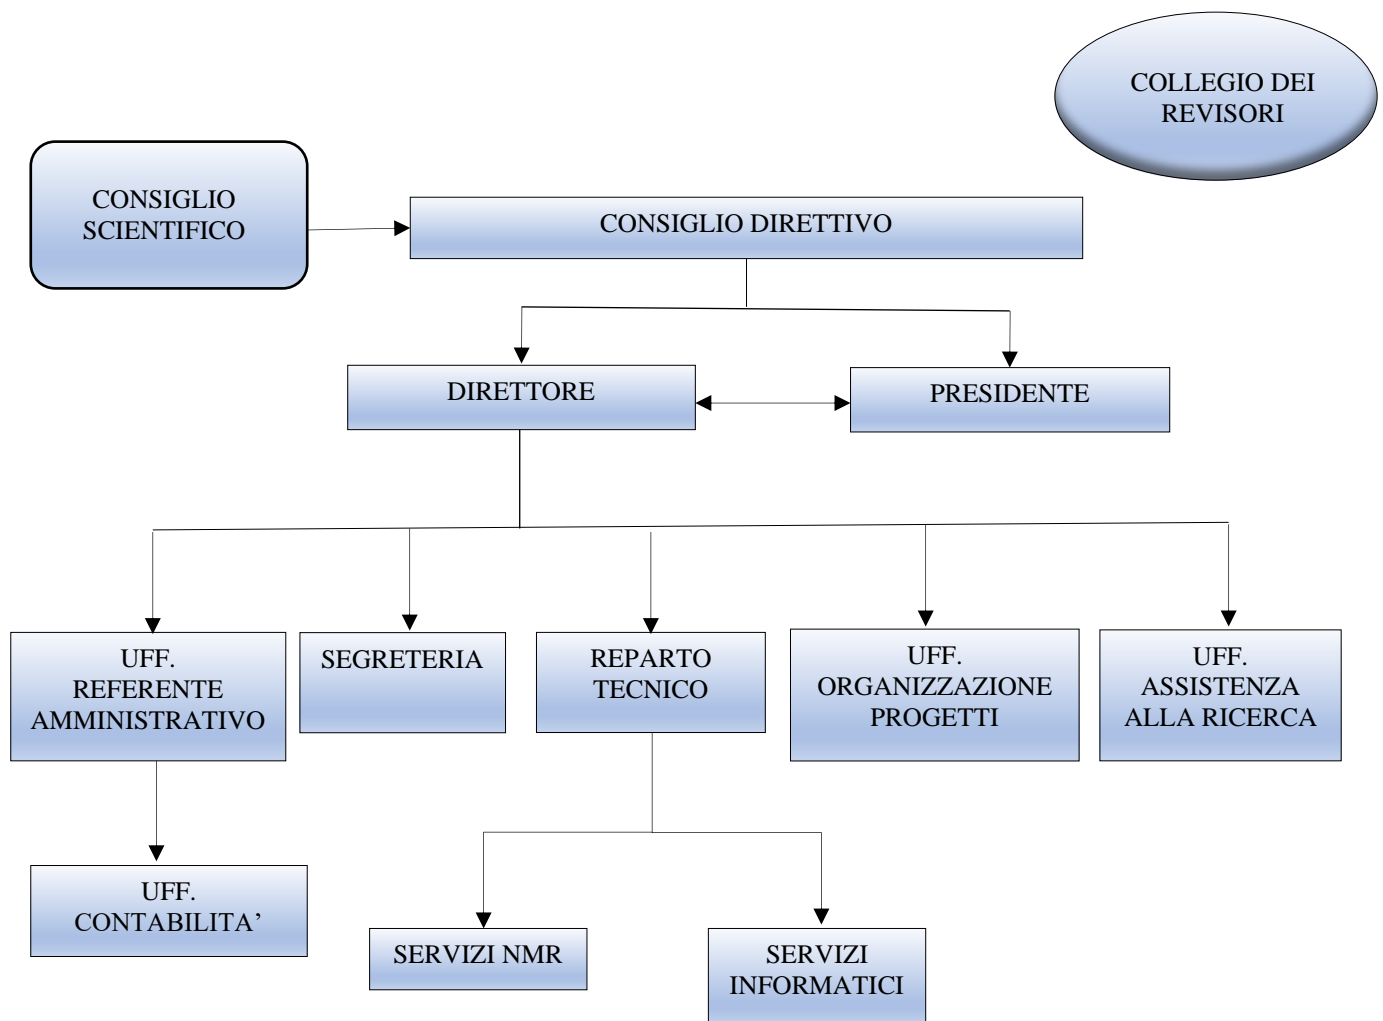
COLLEGIO DEI REVISORI

CONSIGLIO SCIENTIFICO

CONSIGLIO DIRETTIVO

DIRETTORE

PRESIDENTE

UFF. REFERENTE AMMINISTRATIVO

SEGRETERIA

REPARTO TECNICO

UFF. ORGANIZZAZIONE PROGETTI

UFF. ASSISTENZA ALLA RICERCA

UFF. CONTABILITA’

SERVIZI NMR

SERVIZI INFORMATICI